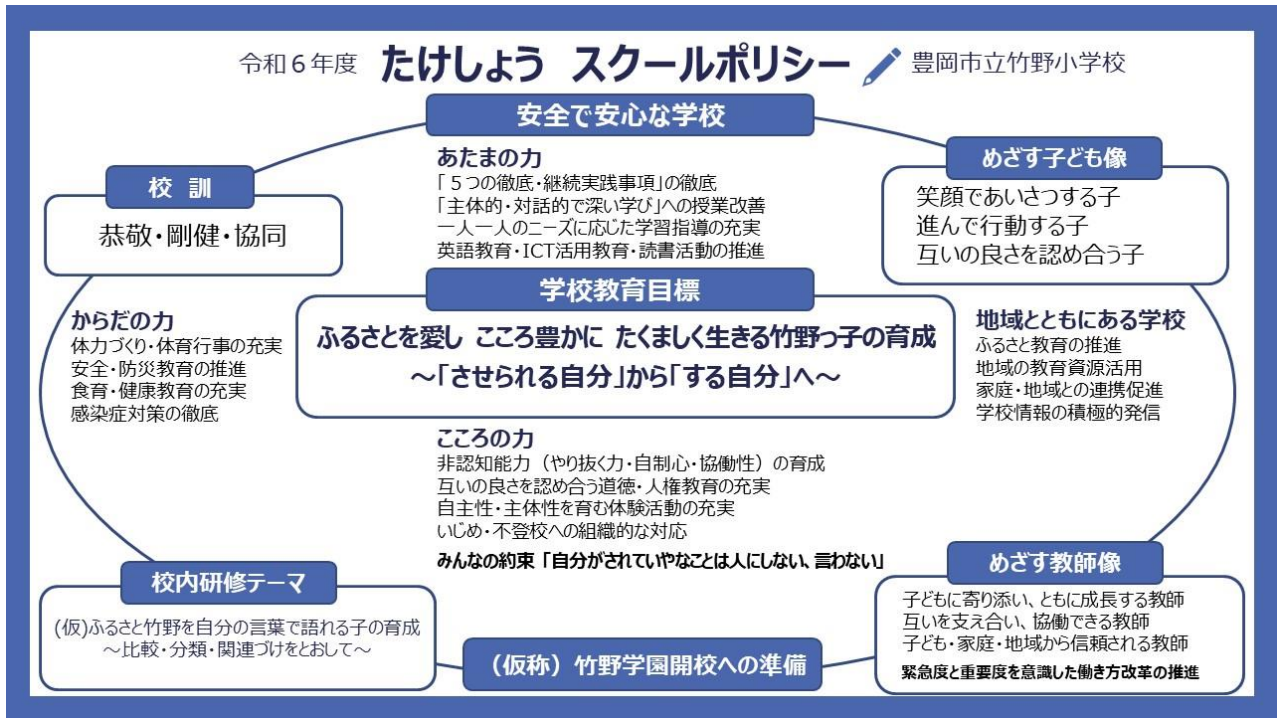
令和６年度　たけしょう　スクールポリシー　豊岡市立竹野小学校

安全で安心な学校

あたまの力
「５つの徹底・継続実践事項」の徹底
「主体的・対話的で深い学び」への授業改善
一人一人のニーズに応じた学習指導の充実
英語教育・ICT活用教育・読書活動の推進

校　訓
恭敬・剛健・協同

めざす子ども像
笑顔であいさつする子
進んで行動する子
互いの良さを認め合う子

学校教育目標
ふるさとを愛し　こころ豊かに　たくましく生きる竹野っ子の育成
～「させられる自分」から「する自分」へ～

からだの力
体力づくり・体育行事の充実
安全・防災教育の推進
食育・健康教育の充実
感染症対策の徹底

地域とともにある学校
ふるさと教育の推進
地域の教育資源活用
家庭・地域との連携促進
学校情報の積極的発信

こころの力
非認知能力（やり抜く力・自制心・協働性）の育成
互いの良さを認め合う道徳・人権教育の充実
自主性・主体性を育む体験活動の充実
いじめ・不登校への組織的な対応

みんなの約束「自分がされていやなことは人にしない、言わない」

校内研修テーマ
(仮)ふるさと竹野を自分の言葉で語れる子の育成
～比較・分類・関連づけをとおして～

めざす教師像
子どもに寄り添い、ともに成長する教師
互いを支え合い、協働できる教師
子ども・家庭・地域から信頼される教師
緊急度と重要度を意識した働き方改革の推進

（仮称）竹野学園開校への準備